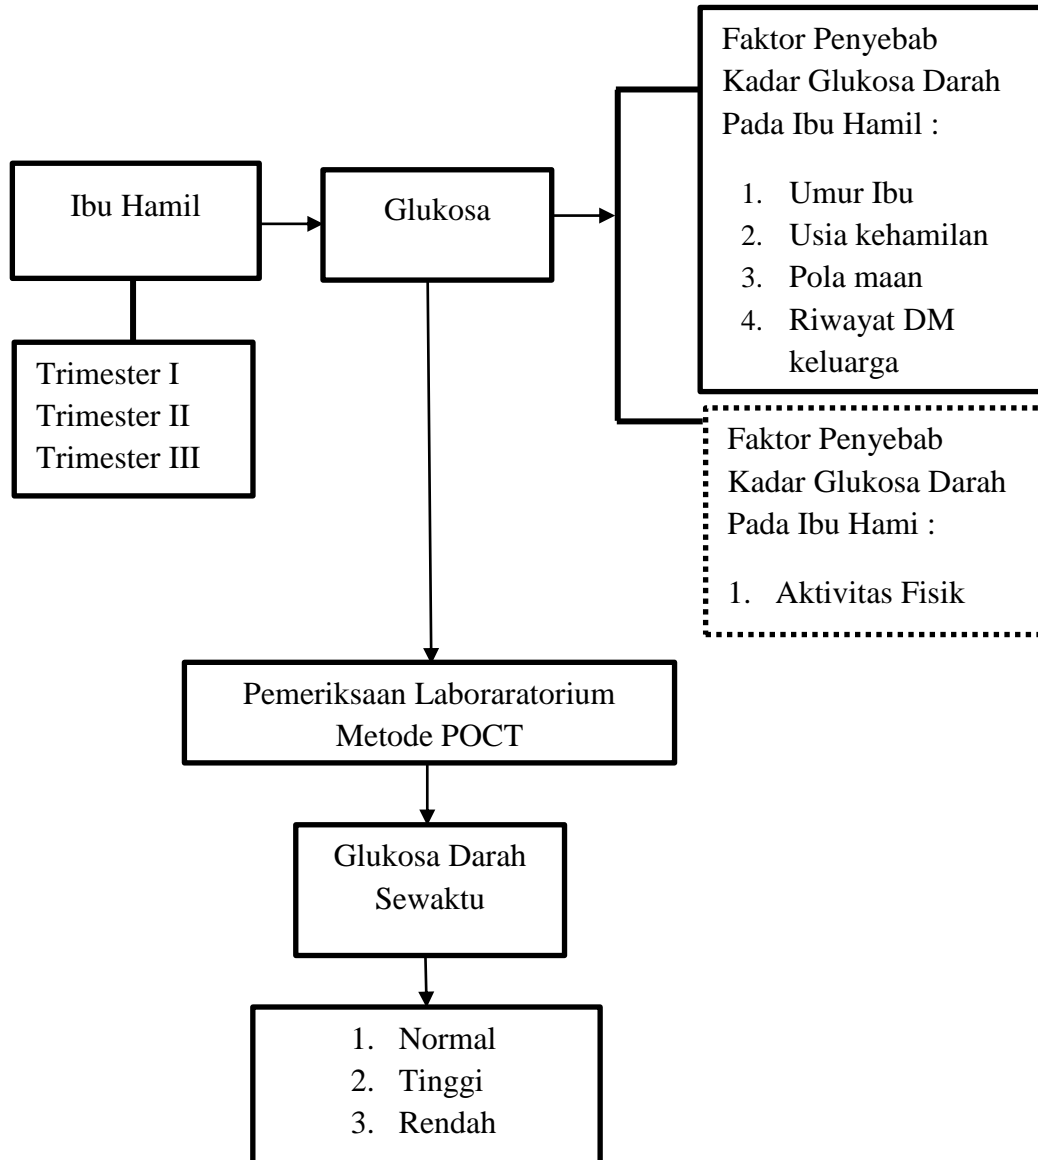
Ibu Hamil

Trimester I
Trimester II
Trimester III

Glukosa

Faktor Penyebab Kadar Glukosa Darah Pada Ibu Hamil :

1. Umur Ibu
2. Usia kehamilan
3. Pola maan
4. Riwayat DM keluarga

Faktor Penyebab Kadar Glukosa Darah Pada Ibu Hami :

1. Aktivitas Fisik

Pemeriksaan Laboraratorium Metode POCT

Glukosa Darah Sewaktu

1. Normal
2. Tinggi
3. Rendah